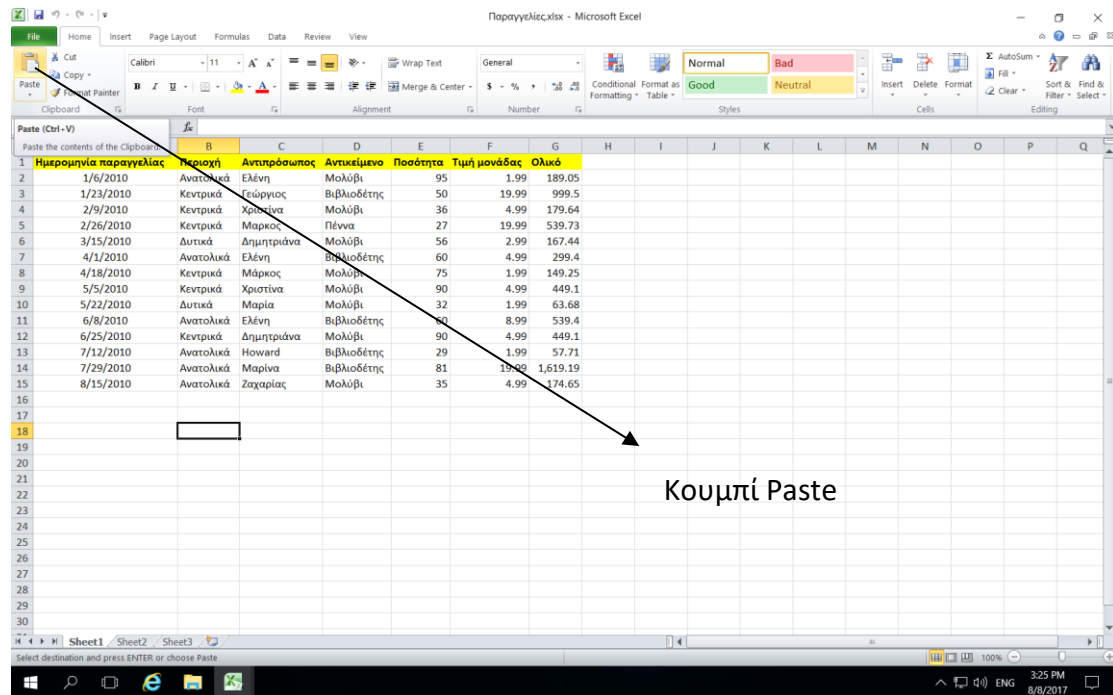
Παραγγελίες.xlsx - Microsoft Excel

File Home Insert Page Layout Formulas Data Review View

Paste Cut Copy Format Painter Clipboard
Calibri 11 Font
Wrap Text Merge & Center Alignment
General $ % , Number
Conditional Formatting Format as Table Normal Bad Good Neutral Styles
Insert Delete Format Cells
AutoSum Fill Clear Sort & Filter Find & Select Editing

Paste (Ctrl+V)
Paste the contents of the Clipboard.

| | A | B | C | D | E | F | G |
|---|---|---|---|---|---|---|---|
| 1 | Ημερομηνία παραγγελίας | Περιοχή | Αντιπρόσωπος | Αντικείμενο | Ποσότητα | Τιμή μονάδας | Ολικό |
| 2 | 1/6/2010 | Ανατολικά | Ελένη | Μολύβι | 95 | 1.99 | 189.05 |
| 3 | 1/23/2010 | Κεντρικά | Γεώργιος | Βιβλιοδέτης | 50 | 19.99 | 999.5 |
| 4 | 2/9/2010 | Κεντρικά | Χριστίνα | Μολύβι | 36 | 4.99 | 179.64 |
| 5 | 2/26/2010 | Κεντρικά | Μαρκος | Πέννα | 27 | 19.99 | 539.73 |
| 6 | 3/15/2010 | Δυτικά | Δημητριάνα | Μολύβι | 56 | 2.99 | 167.44 |
| 7 | 4/1/2010 | Ανατολικά | Ελένη | Βιβλιοδέτης | 60 | 4.99 | 299.4 |
| 8 | 4/18/2010 | Κεντρικά | Μάρκος | Μολύβι | 75 | 1.99 | 149.25 |
| 9 | 5/5/2010 | Κεντρικά | Χριστίνα | Μολύβι | 90 | 4.99 | 449.1 |
| 10 | 5/22/2010 | Δυτικά | Μαρία | Μολύβι | 32 | 1.99 | 63.68 |
| 11 | 6/8/2010 | Ανατολικά | Ελένη | Βιβλιοδέτης | 60 | 8.99 | 539.4 |
| 12 | 6/25/2010 | Κεντρικά | Δημητριάνα | Μολύβι | 90 | 4.99 | 449.1 |
| 13 | 7/12/2010 | Ανατολικά | Howard | Βιβλιοδέτης | 29 | 1.99 | 57.71 |
| 14 | 7/29/2010 | Ανατολικά | Μαρίνα | Βιβλιοδέτης | 81 | 19.99 | 1,619.19 |
| 15 | 8/15/2010 | Ανατολικά | Ζαχαρίας | Μολύβι | 35 | 4.99 | 174.65 |

Κουμπί Paste

Sheet1 Sheet2 Sheet3
Select destination and press ENTER or choose Paste
100%
ENG 3:25 PM 8/8/2017